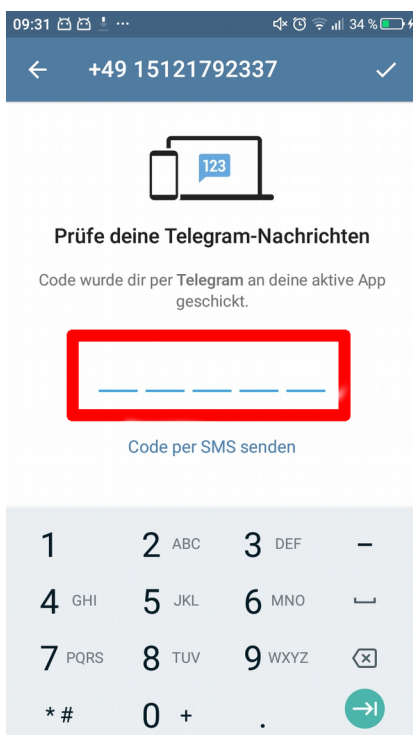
09:31 ··· 34 %

+49 15121792337

123

Prüfe deine Telegram-Nachrichten

Code wurde dir per **Telegram** an deine aktive App geschickt.

Code per SMS senden

1
2 ABC
3 DEF
–
4 GHI
5 JKL
6 MNO
7 PQRS
8 TUV
9 WXYZ
* #
0 +
.